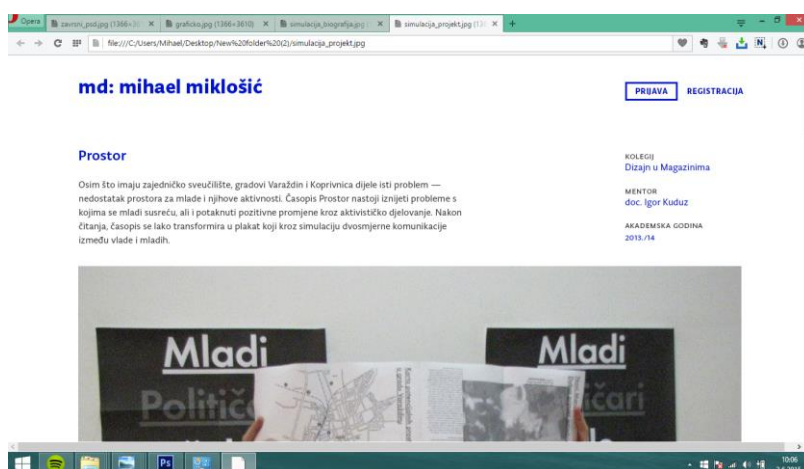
Opera | zavrsni_psd.jpg (1366×3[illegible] × | graficko.jpg (1366×3610) × | simulacija_biografija.jpg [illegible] × | simulacija_projekt.jpg (13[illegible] × | +

file:///C:/Users/Mihael/Desktop/New%20folder%20(2)/simulacija_projekt.jpg

md: mihael miklošić

PRIJAVA REGISTRACIJA

Prostor

Osim što imaju zajedničko sveučilište, gradovi Varaždin i Koprivnica dijele isti problem — nedostatak prostora za mlade i njihove aktivnosti. Časopis Prostor nastoji iznijeti probleme s kojima se mladi susreću, ali i potaknuti pozitivne promjene kroz aktivističko djelovanje. Nakon čitanja, časopis se lako transformira u plakat koji kroz simulaciju dvosmjerne komunikacije između vlade i mladih.

KOLEGIJ
Dizajn u Magazinima

MENTOR
doc. Igor Kuduz

AKADEMSKA GODINA
2013./14

Mladi
Politič

Mladi
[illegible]čari

10:06